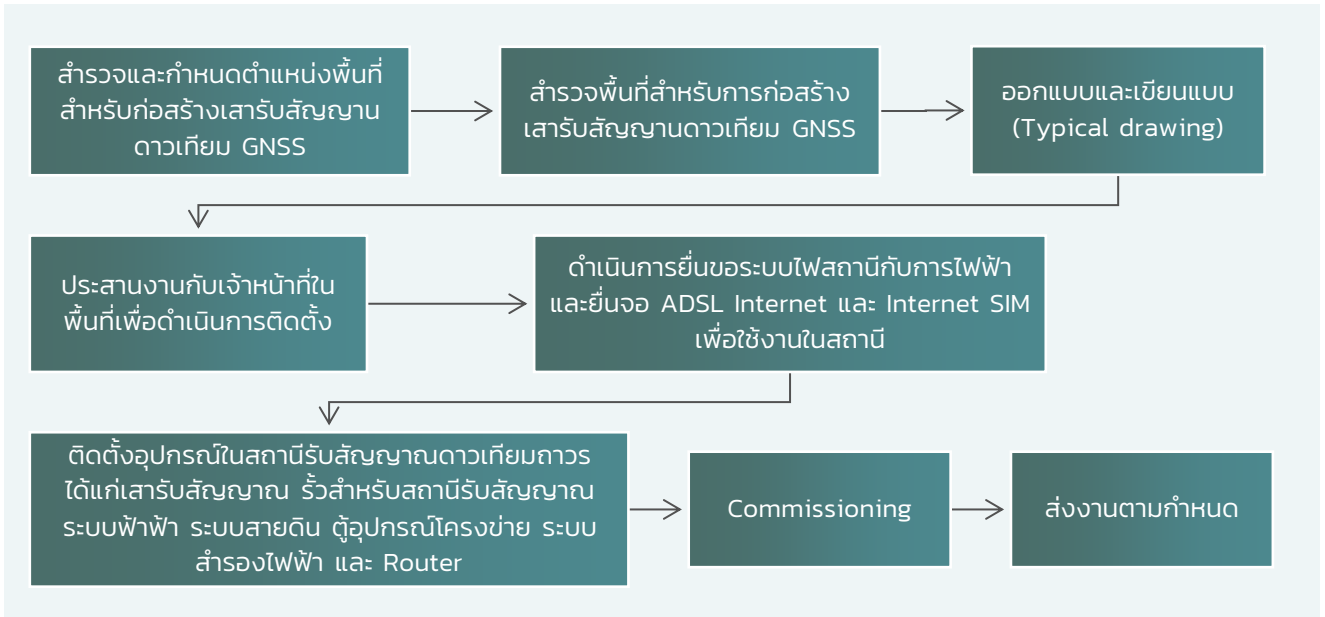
สำรวจและกำหนดตำแหน่งพื้นที่สำหรับก่อสร้างเสารับสัญญานดาวเทียม GNSS

สำรวจพื้นที่สำหรับการก่อสร้างเสารับสัญญานดาวเทียม GNSS

ออกแบบและเขียนแบบ (Typical drawing)

ประสานงานกับเจ้าหน้าที่ในพื้นที่เพื่อดำเนินการติดตั้ง

ดำเนินการยื่นขอระบบไฟสถานีกับการไฟฟ้า และยื่นจอ ADSL Internet และ Internet SIM เพื่อใช้งานในสถานี

ติดตั้งอุปกรณ์ในสถานีรับสัญญาณดาวเทียมถาวร ได้แก่เสารับสัญญาณ รั้วสำหรับสถานีรับสัญญาณ ระบบฟ้าฟ้า ระบบสายดิน ตู้อุปกรณ์โครงข่าย ระบบสำรองไฟฟ้า และ Router

Commissioning

ส่งงานตามกำหนด